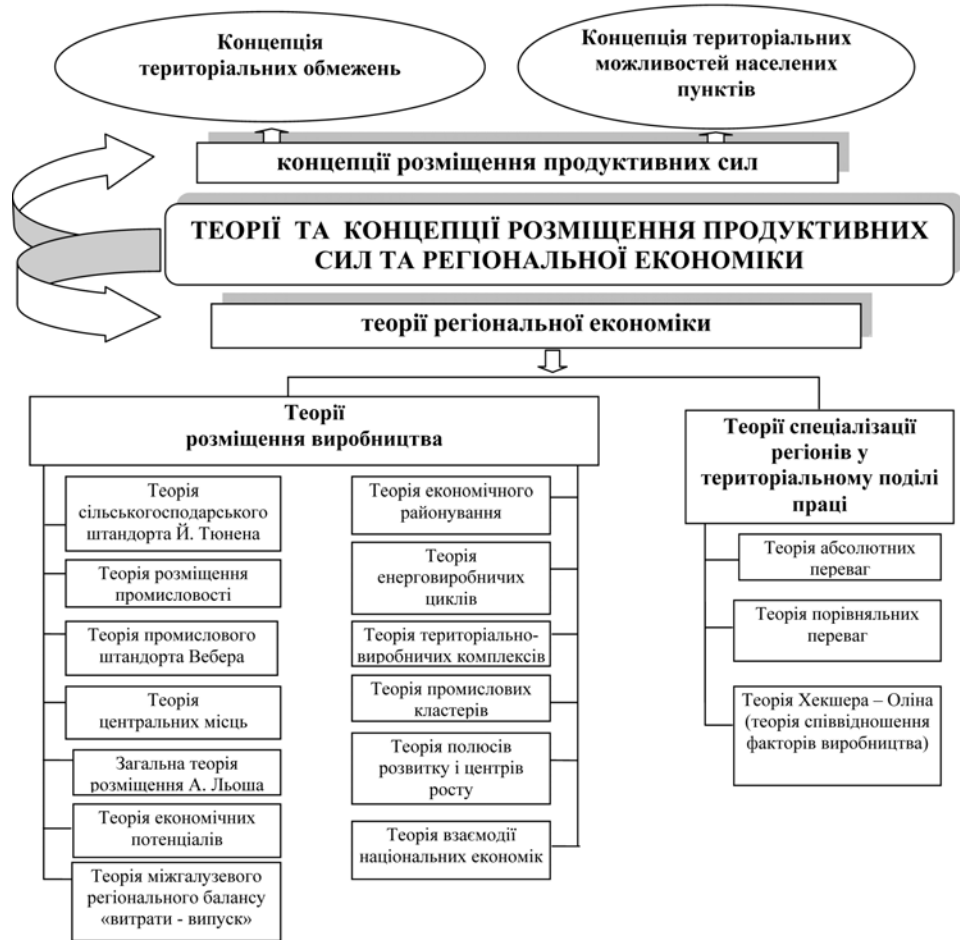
Концепція територіальних обмежень

Концепція територіальних можливостей населених пунктів

концепції розміщення продуктивних сил

ТЕОРІЇ ТА КОНЦЕПЦІЇ РОЗМІЩЕННЯ ПРОДУКТИВНИХ СИЛ ТА РЕГІОНАЛЬНОЇ ЕКОНОМІКИ

теорії регіональної економіки

Теорії розміщення виробництва

Теорія сільськогосподарського штандорта Й. Тюнена

Теорія розміщення промисловості

Теорія промислового штандорта Вебера

Теорія центральних місць

Загальна теорія розміщення А. Льоша

Теорія економічних потенціалів

Теорія міжгалузевого регіонального балансу «витрати - випуск»

Теорія економічного районування

Теорія енерговиробничих циклів

Теорія територіально-виробничих комплексів

Теорія промислових кластерів

Теорія полюсів розвитку і центрів росту

Теорія взаємодії національних економік

Теорії спеціалізації регіонів у територіальному поділі праці

Теорія абсолютних переваг

Теорія порівняльних переваг

Теорія Хекшера – Оліна (теорія співвідношення факторів виробництва)